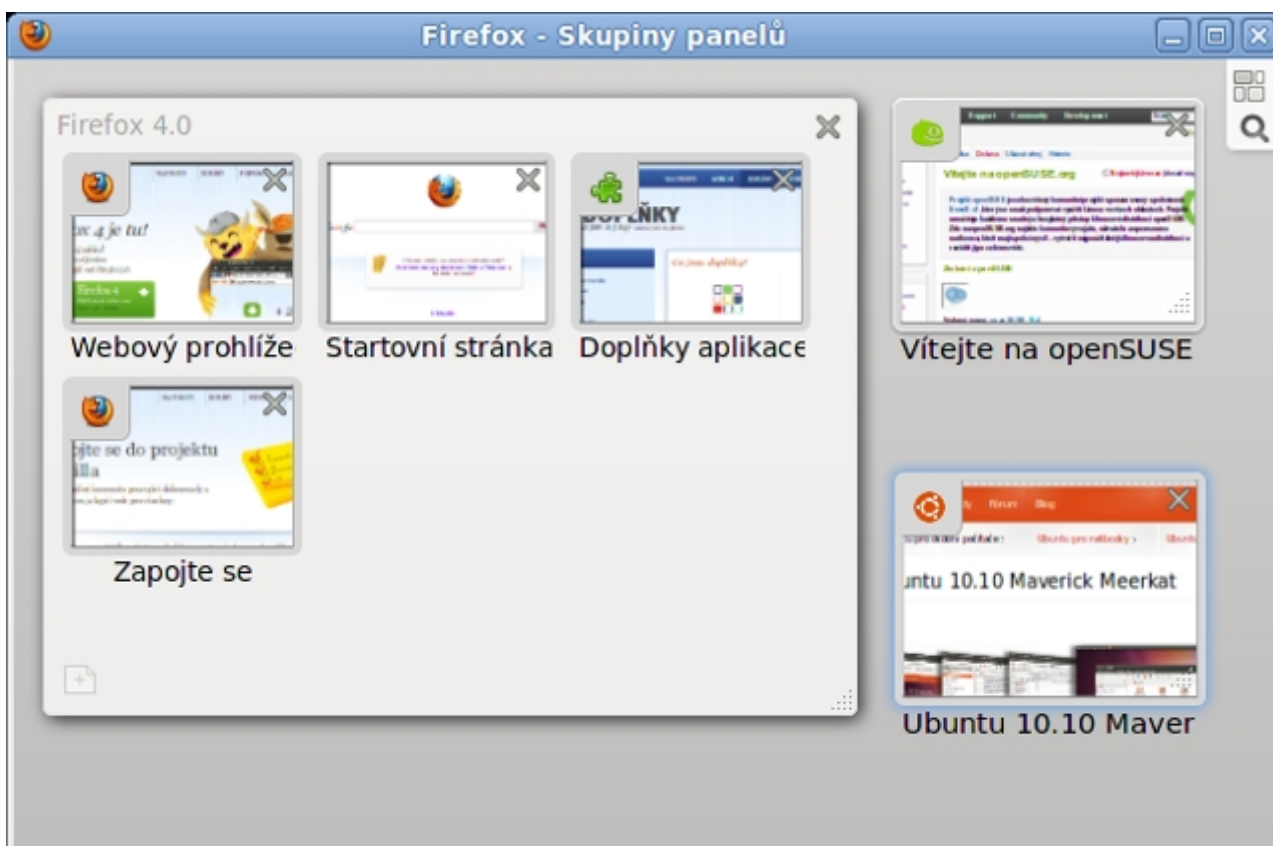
Firefox - Skupiny panelů

Firefox 4.0

x 4 je tu!

Firefox 4

Webový prohlíže

Startovní stránka

DOPLŇKY

Doplňky aplikace

jte se do projektu lla

Zapojte se

Vítejte na openSUSE.org

Vítejte na openSUSE

Forum Blog

untu 10.10 Maverick Meerkat

Ubuntu 10.10 Maver